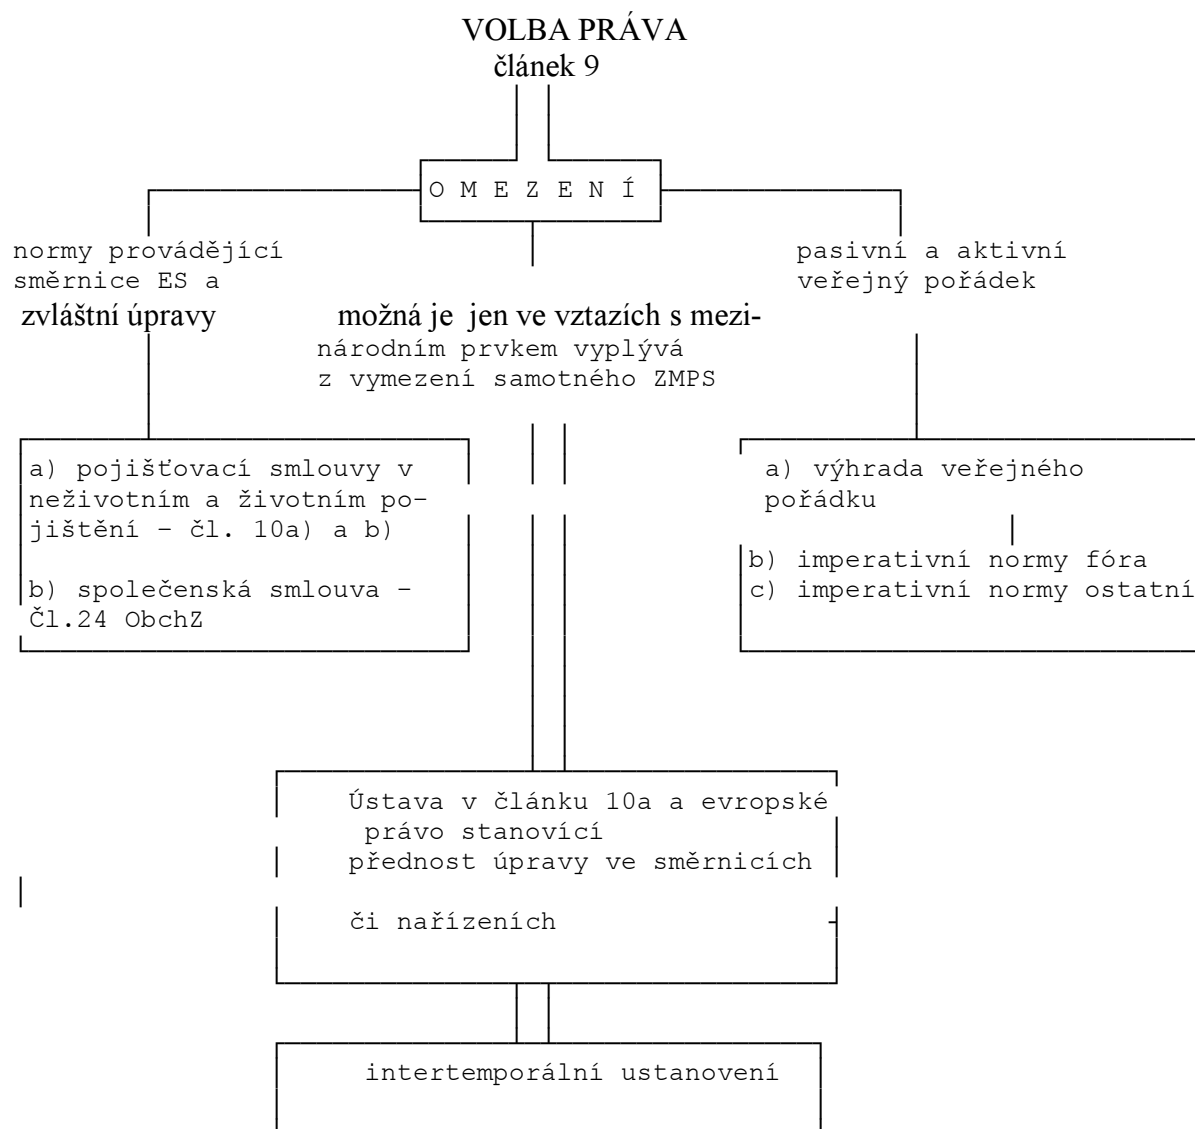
VOLBA PRÁVA
článek 9

O M E Z E N Í

normy provádějící směrnice ES a zvláštní úpravy

možná je jen ve vztazích s mezinárodním prvkem vyplývá z vymezení samotného ZMPS

pasivní a aktivní veřejný pořádek

a) pojišťovací smlouvy v neživotním a životním pojištění – čl. 10a) a b)

b) společenská smlouva – Čl.24 ObchZ

a) výhrada veřejného pořádku

b) imperativní normy fóra
c) imperativní normy ostatní

Ústava v článku 10a a evropské právo stanovící přednost úpravy ve směrnicích či nařízeních

intertemporální ustanovení